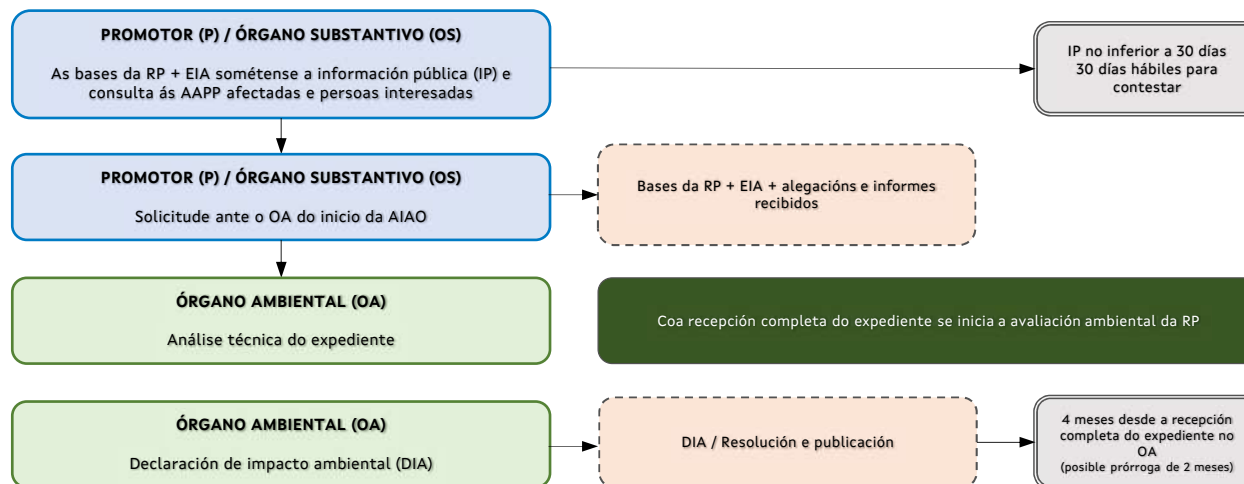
PROMOTOR (P) / ÓRGANO SUBSTANTIVO (OS)

As bases da RP + EIA sométense a información pública (IP) e consulta ás AAPP afectadas e persoas interesadas

IP no inferior a 30 días
30 días hábiles para contestar

PROMOTOR (P) / ÓRGANO SUBSTANTIVO (OS)

Solicitude ante o OA do inicio da AIAO

Bases da RP + EIA + alegacións e informes recibidos

ÓRGANO AMBIENTAL (OA)

Análise técnica do expediente

Coa recepción completa do expediente se inicia a avaliación ambiental da RP

ÓRGANO AMBIENTAL (OA)

Declaración de impacto ambiental (DIA)

DIA / Resolución e publicación

4 meses desde a recepción completa do expediente no OA
(posible prórroga de 2 meses)